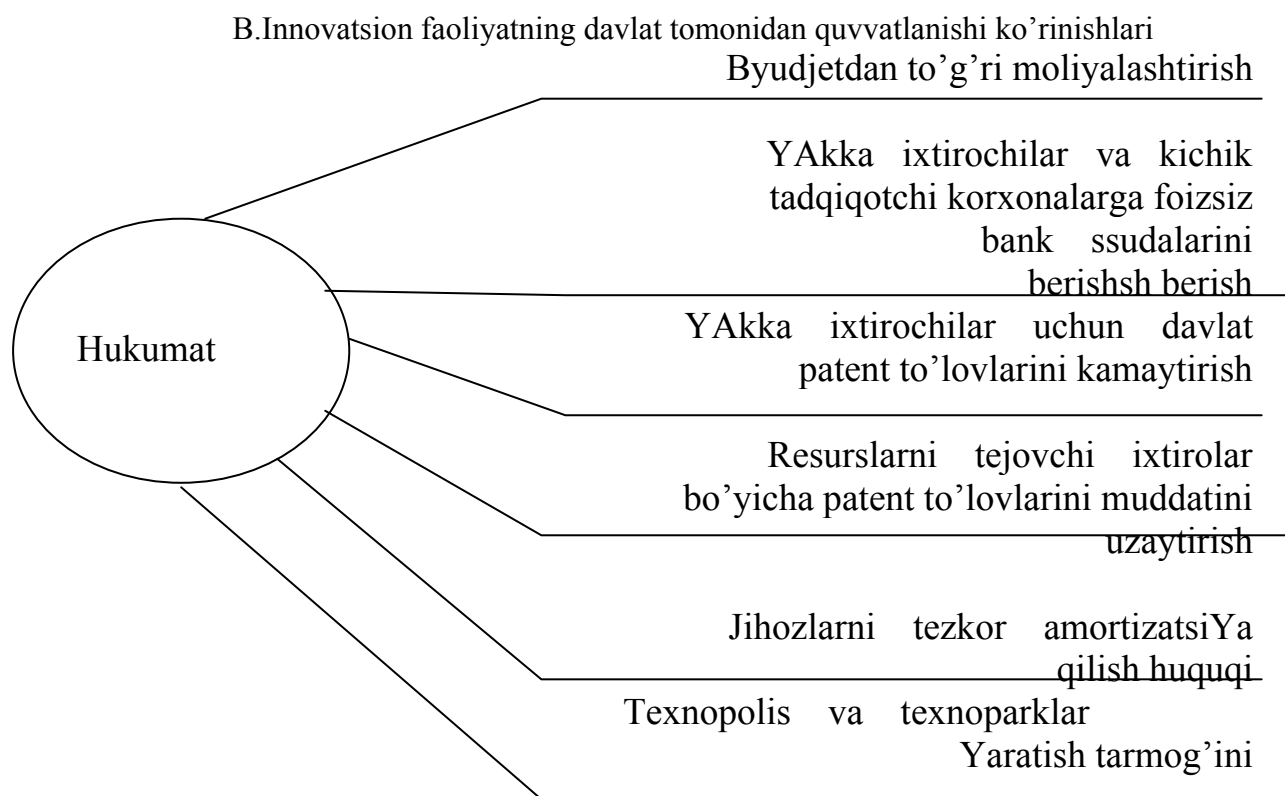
B.Innovatsion faoliyatning davlat tomonidan quvvatlanishi ko'rinishlari

Byudjetdan to'g'ri moliyalashtirish

YAkka ixtirochilar va kichik tadqiqotchi korxonalarga foizsiz bank ssudalarini berishsh berish

Hukumat

YAkka ixtirochilar uchun davlat patent to'lovlarini kamaytirish

Resurslarni tejovchi ixtirolar bo'yicha patent to'lovlarini muddatini uzaytirish

Jihozlarni tezkor amortizatsiYa qilish huquqi

Texnopolis va texnoparklar Yaratish tarmog'ini